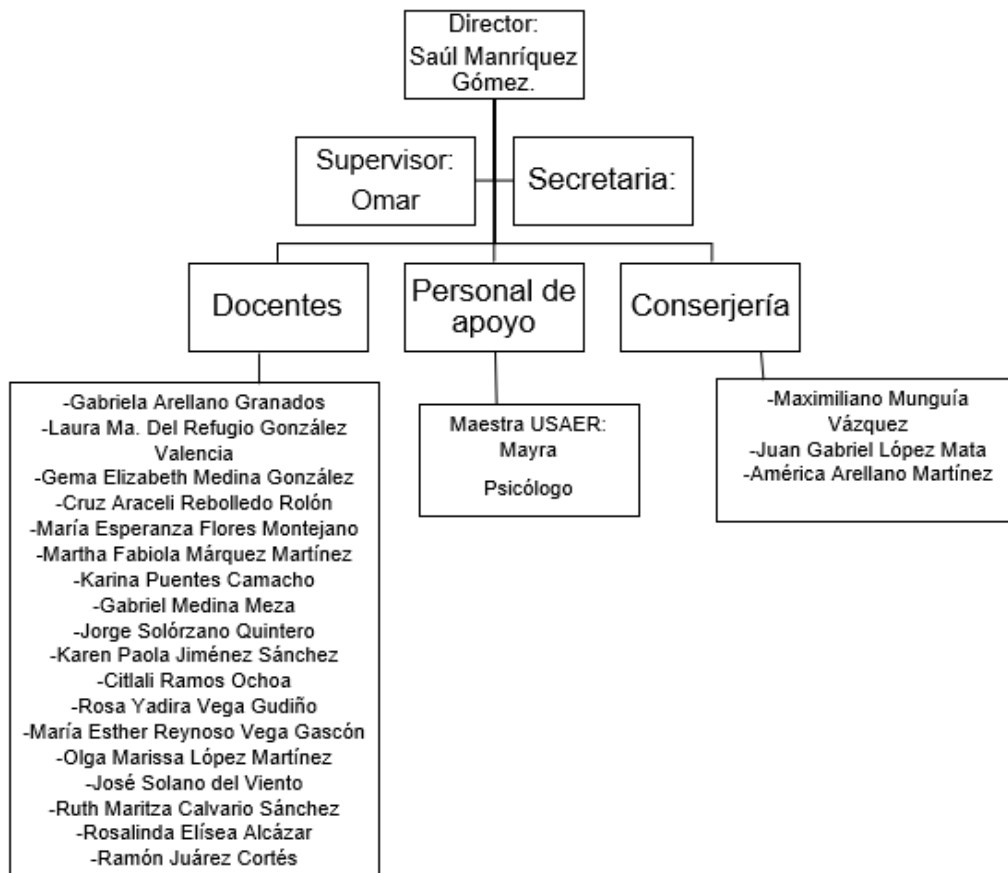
Director:
Saúl Manríquez Gómez.

Supervisor:
Omar

Secretaria:

Docentes

Personal de apoyo

Conserjería

-Gabriela Arellano Granados
-Laura Ma. Del Refugio González Valencia
-Gema Elizabeth Medina González
-Cruz Araceli Rebolledo Rolón
-María Esperanza Flores Montejano
-Martha Fabiola Márquez Martínez
-Karina Puentes Camacho
-Gabriel Medina Meza
-Jorge Solórzano Quintero
-Karen Paola Jiménez Sánchez
-Citlali Ramos Ochoa
-Rosa Yadira Vega Gudiño
-María Esther Reynoso Vega Gascón
-Olga Marissa López Martínez
-José Solano del Viento
-Ruth Maritza Calvario Sánchez
-Rosalinda Elísea Alcázar
-Ramón Juárez Cortés

Maestra USAER:
Mayra

Psicólogo

-Maximiliano Munguía Vázquez
-Juan Gabriel López Mata
-América Arellano Martínez